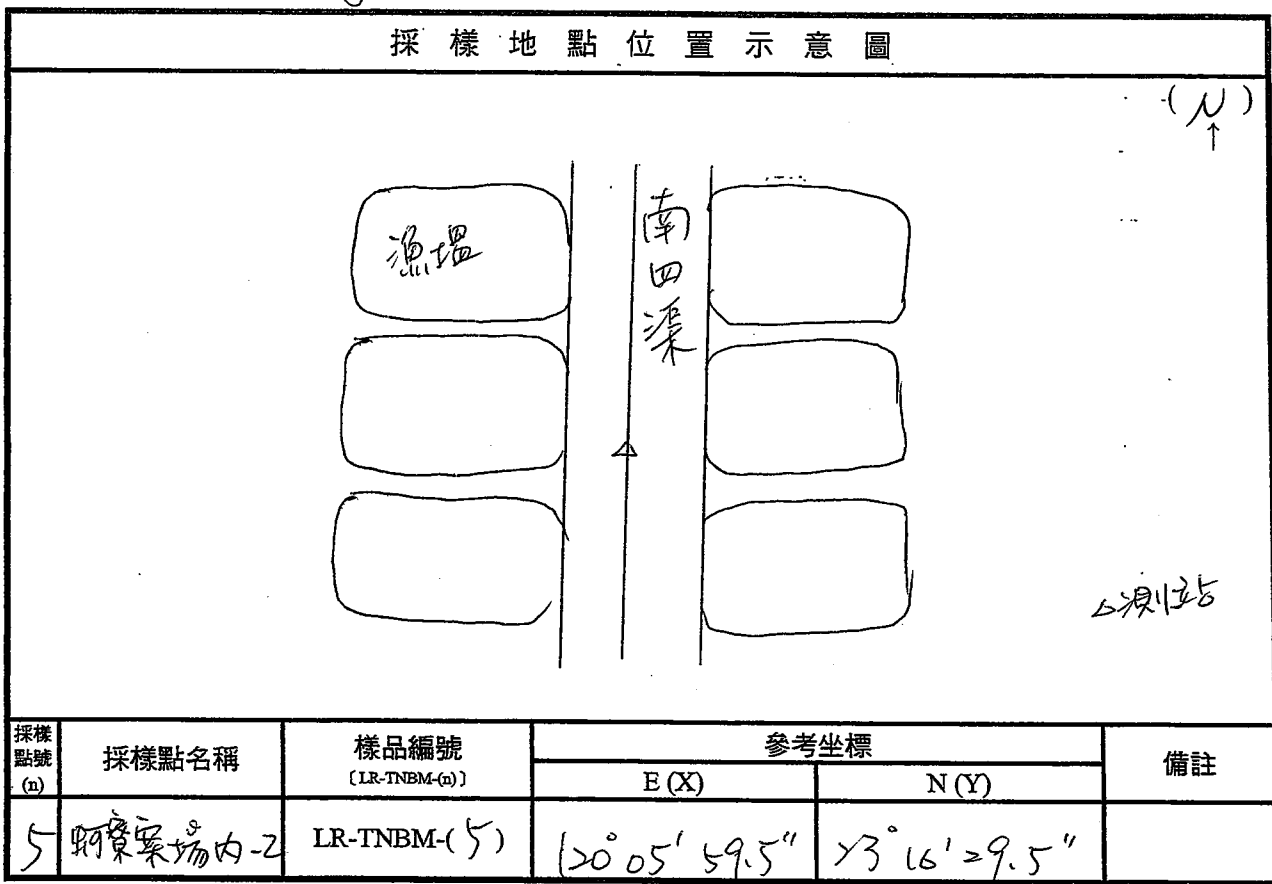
採樣地點位置示意圖

(N)

漁塭

南
田
溝

△測站

| 採樣點號 (n) | 採樣點名稱 | 樣品編號 〔LR-TNBM-(n)〕 | 參考坐標 E (X) | 參考坐標 N (Y) | 備註 |
|---|---|---|---|---|---|
| 5 | 蚵寮案場內-2 | LR-TNBM-(5) | 120°05′59.5″ | 23°16′29.5″ | |